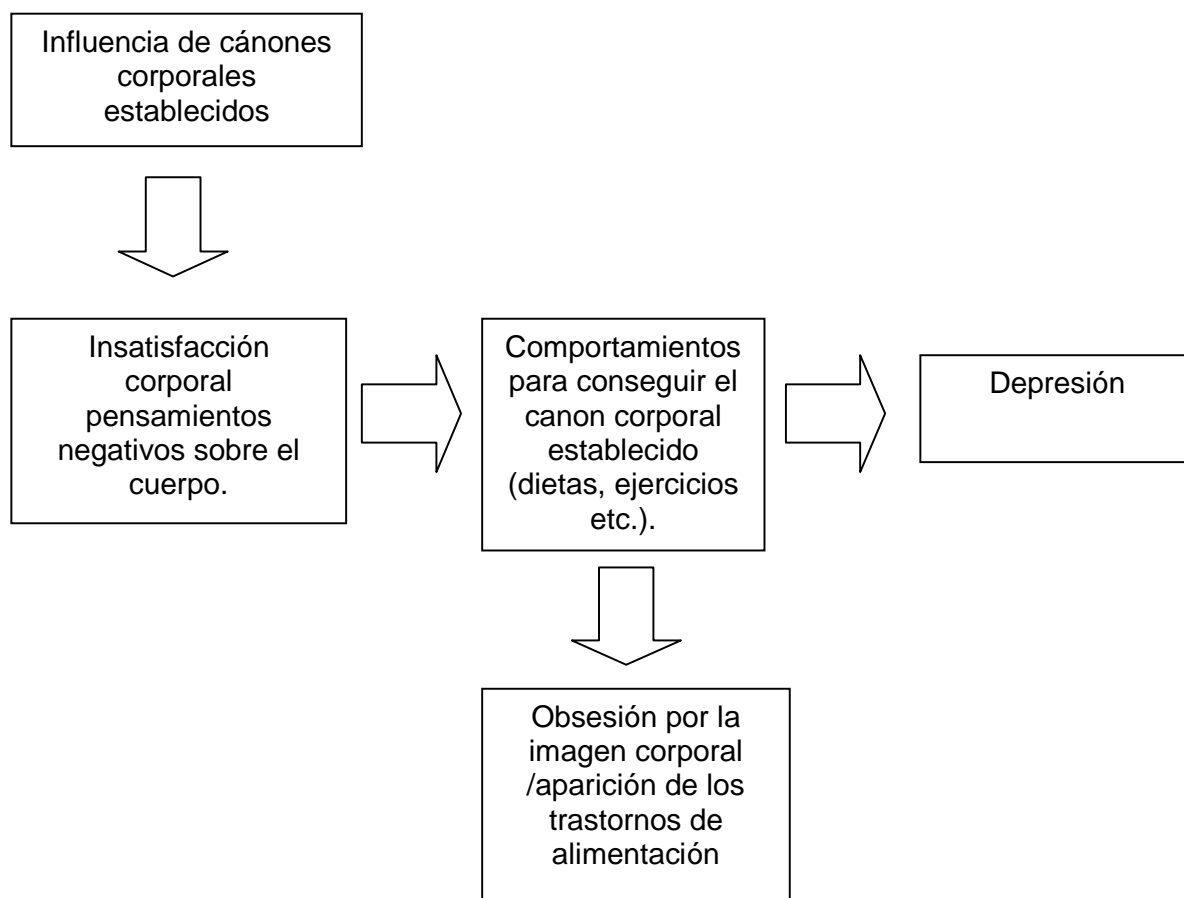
Influencia de cánones corporales establecidos

Insatisfacción corporal pensamientos negativos sobre el cuerpo.

Comportamientos para conseguir el canon corporal establecido (dietas, ejercicios etc.).

Depresión

Obsesión por la imagen corporal /aparición de los trastornos de alimentación